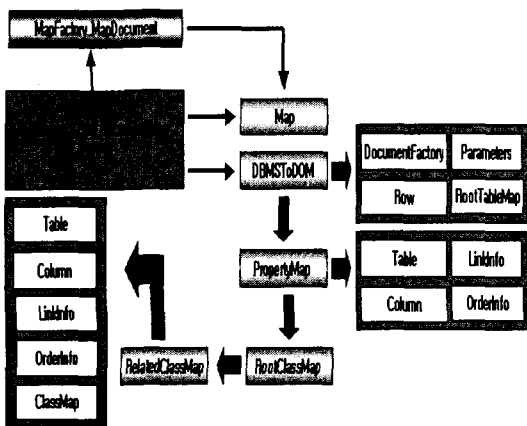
MapFactory.MapDocument

Map

DBMSToDOM

DocumentFactory

Parameters

Row

RootTableMap

PropertyMap

Table

LinkInfo

Column

OrderInfo

RootClassMap

RelatedClassMap

Table

Column

LinkInfo

OrderInfo

ClassMap